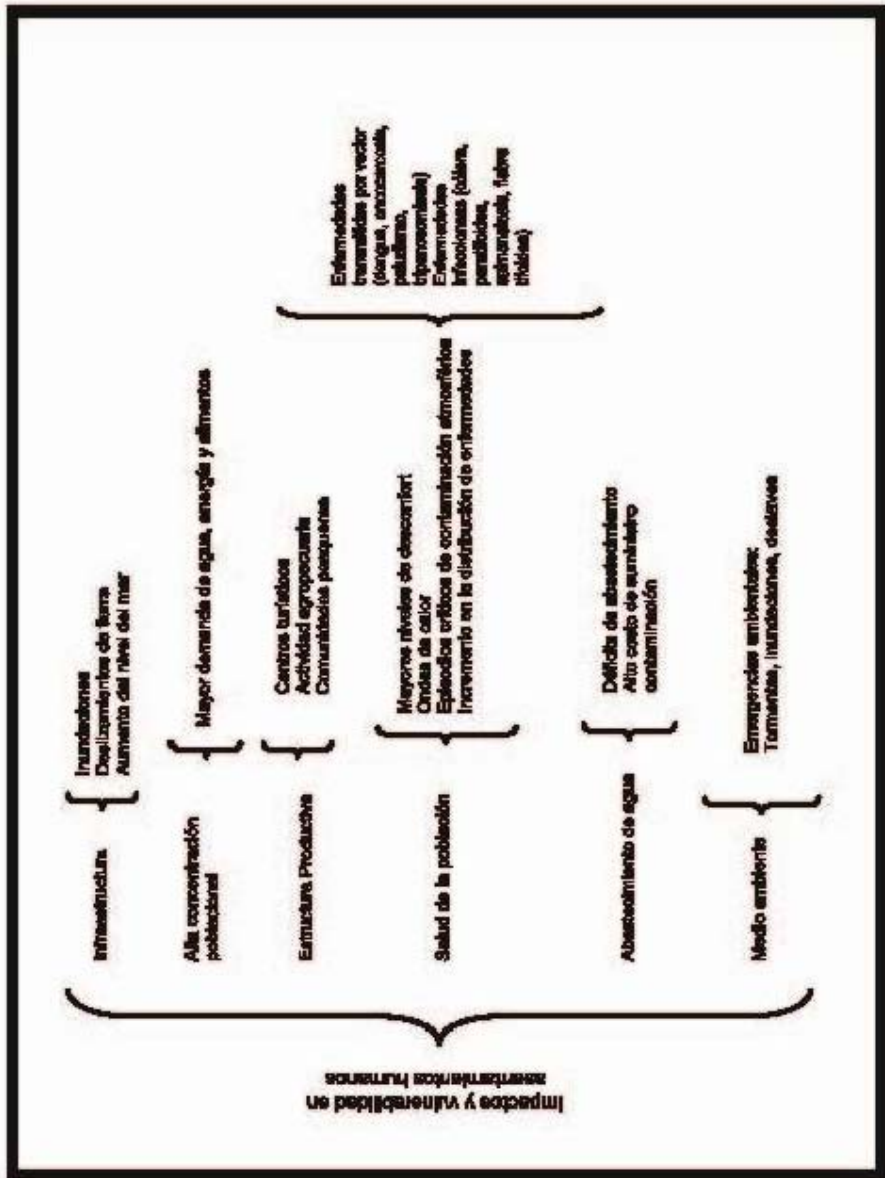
Impactos y vulnerabilidad en asentamientos humanos

Infraestructura
Inundaciones
Deslizamientos de tierra
Aumento del nivel del mar

Alta concentración poblacional
Mayor demanda de agua, energía y alimentos

Estructura Productiva
Centros turísticos
Actividad agropecuaria
Comunidades pesqueras

Salud de la población
Mayores niveles de disconfort
Ondas de calor
Episodios críticos de contaminación atmosférica
Incremento en la distribución de enfermedades
Enfermedades transmitidas por vector (dengue, oncocercosis, paludismo, tripanosomiasis)
Enfermedades infecciosas (cólera, parasitosis, salmonelosis, fiebre tifoidea)

Abastecimiento de agua
Déficits de abastecimiento
Alto costo de suministro
contaminación

Medio ambiente
Emergencias ambientales:
Tormentas, inundaciones, deslaves